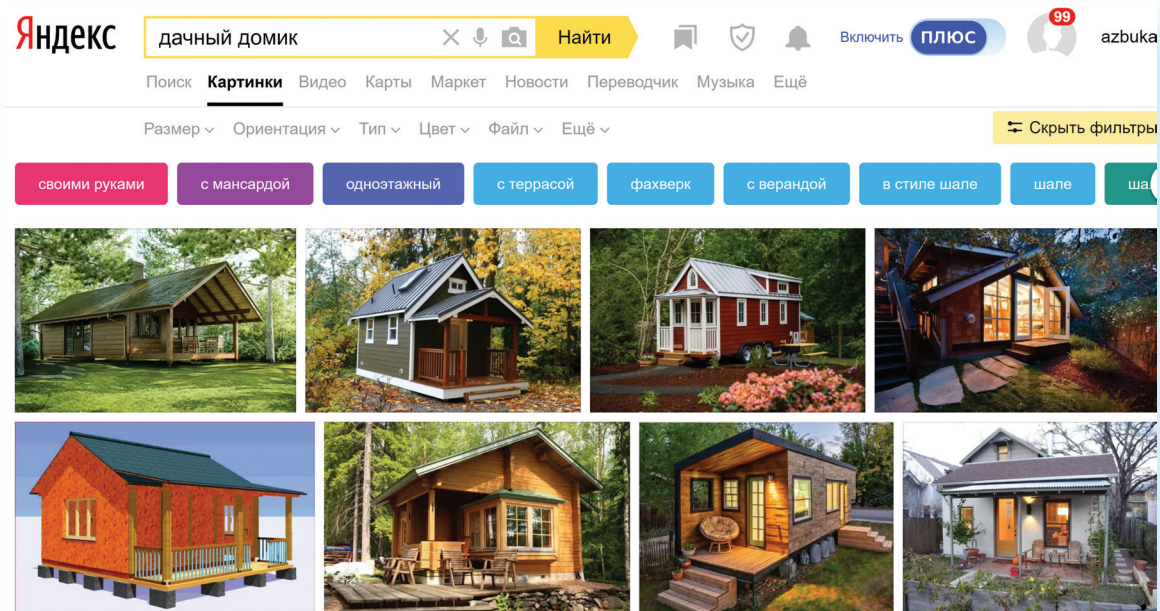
Яндекс дачный домик Найти Включить ПЛЮС 99 azbuka

Поиск Картинки Видео Карты Маркет Новости Переводчик Музыка Ещё

Размер Ориентация Тип Цвет Файл Ещё Скрыть фильтры

своими руками с мансардой одноэтажный с террасой фахверк с верандой в стиле шале шале ша